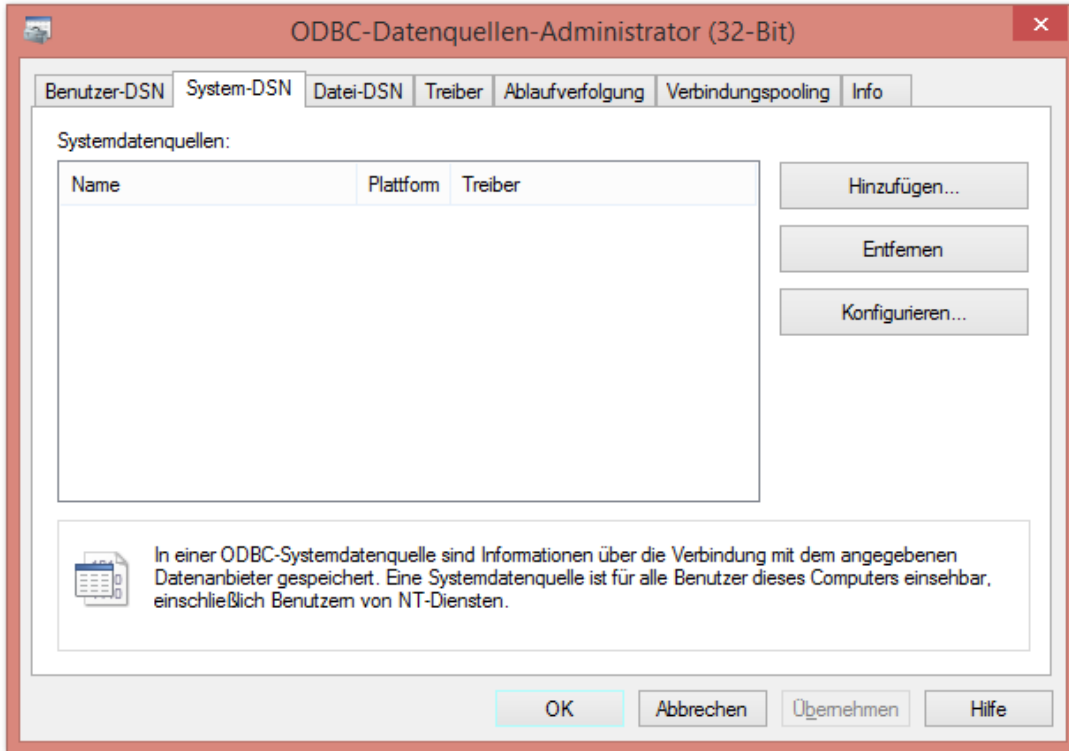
ODBC-Datenquellen-Administrator (32-Bit)

Benutzer-DSN System-DSN Datei-DSN Treiber Ablaufverfolgung Verbindungspooling Info

Systemdatenquellen:

| Name | Plattform | Treiber |
|---|---|---|

Hinzufügen...

Entfernen

Konfigurieren...

In einer ODBC-Systemdatenquelle sind Informationen über die Verbindung mit dem angegebenen Datenanbieter gespeichert. Eine Systemdatenquelle ist für alle Benutzer dieses Computers einsehbar, einschließlich Benutzern von NT-Diensten.

OK Abbrechen Übernehmen Hilfe